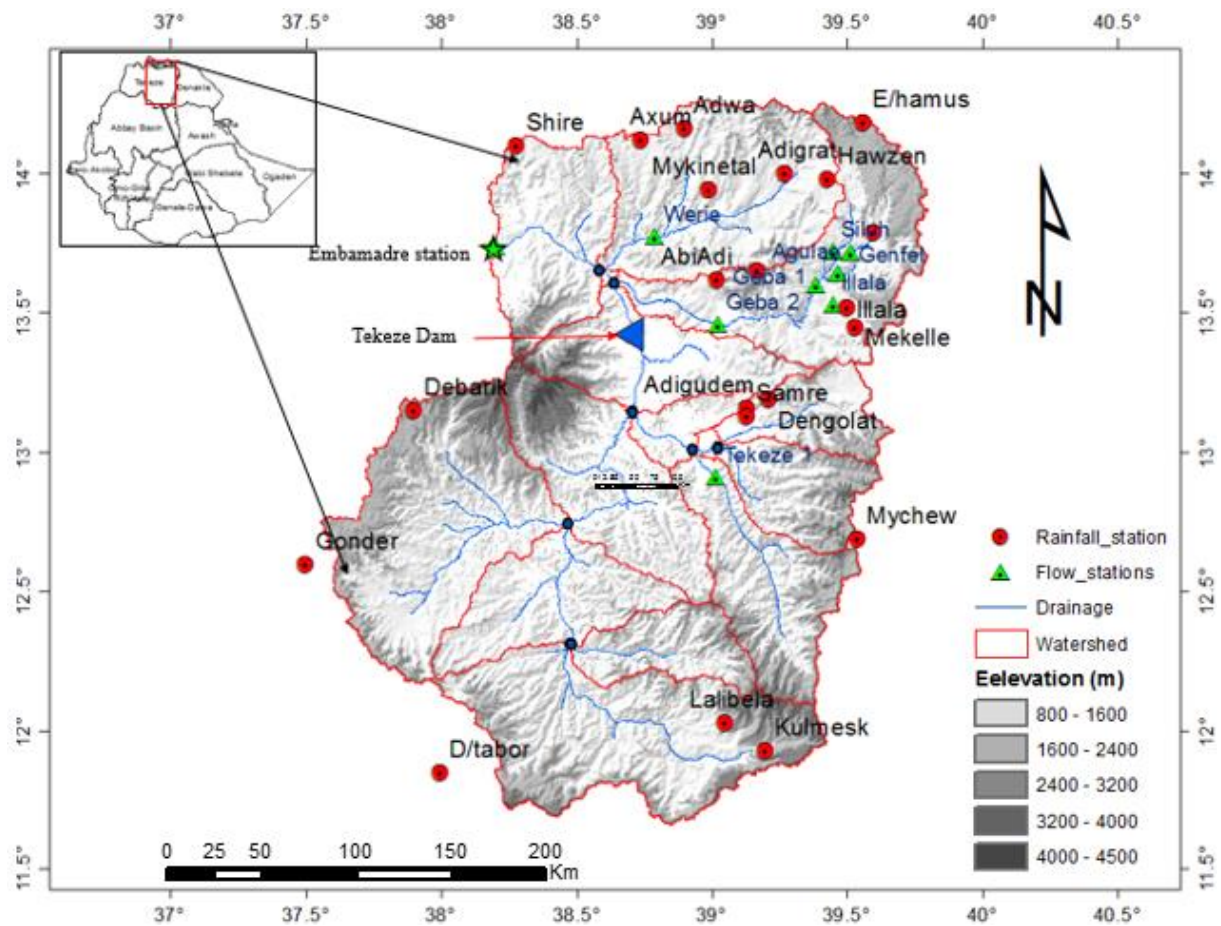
37° 37.5° 38° 38.5° 39° 39.5° 40° 40.5°

Tekeze Danakil Abbay Basin Awash Afar Baro Akobo Omo Gibe Rift Valley Wabi Shebele Ogaden Genale Dawa

Shire
Axum
Adwa
E/hamus
Mykinetal
Adigrat
Hawzen
Werie
Embamadre station
AbiAdi
Agulae
Siluh
Genfel
Geba 1
Illala
Geba 2
Illala
Mekelle
Tekeze Dam
Adigudem
Samre
Debark
Dengolat
Tekeze 1
Mychew
Gonder
Lalibela
Kulmesk
D/tabor

N

14° 13.5° 13° 12.5° 12° 11.5°

Rainfall_station
Flow_stations
Drainage
Watershed
Eelevation (m)
800 - 1600
1600 - 2400
2400 - 3200
3200 - 4000
4000 - 4500

0 25 50 100 150 200 Km